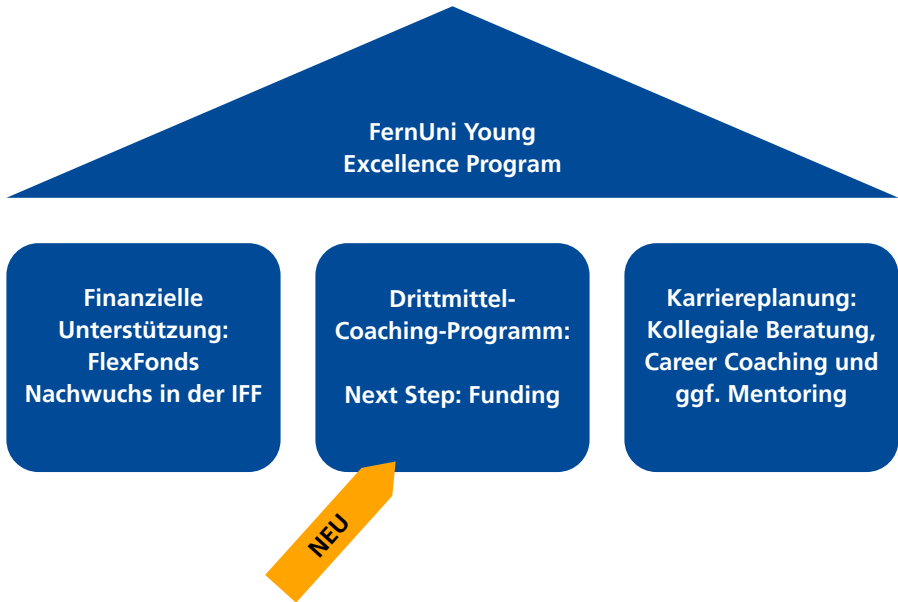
FernUni Young Excellence Program

Finanzielle Unterstützung: FlexFonds Nachwuchs in der IFF

Drittmittel-Coaching-Programm:

Next Step: Funding

Karriereplanung: Kollegiale Beratung, Career Coaching und ggf. Mentoring

NEU